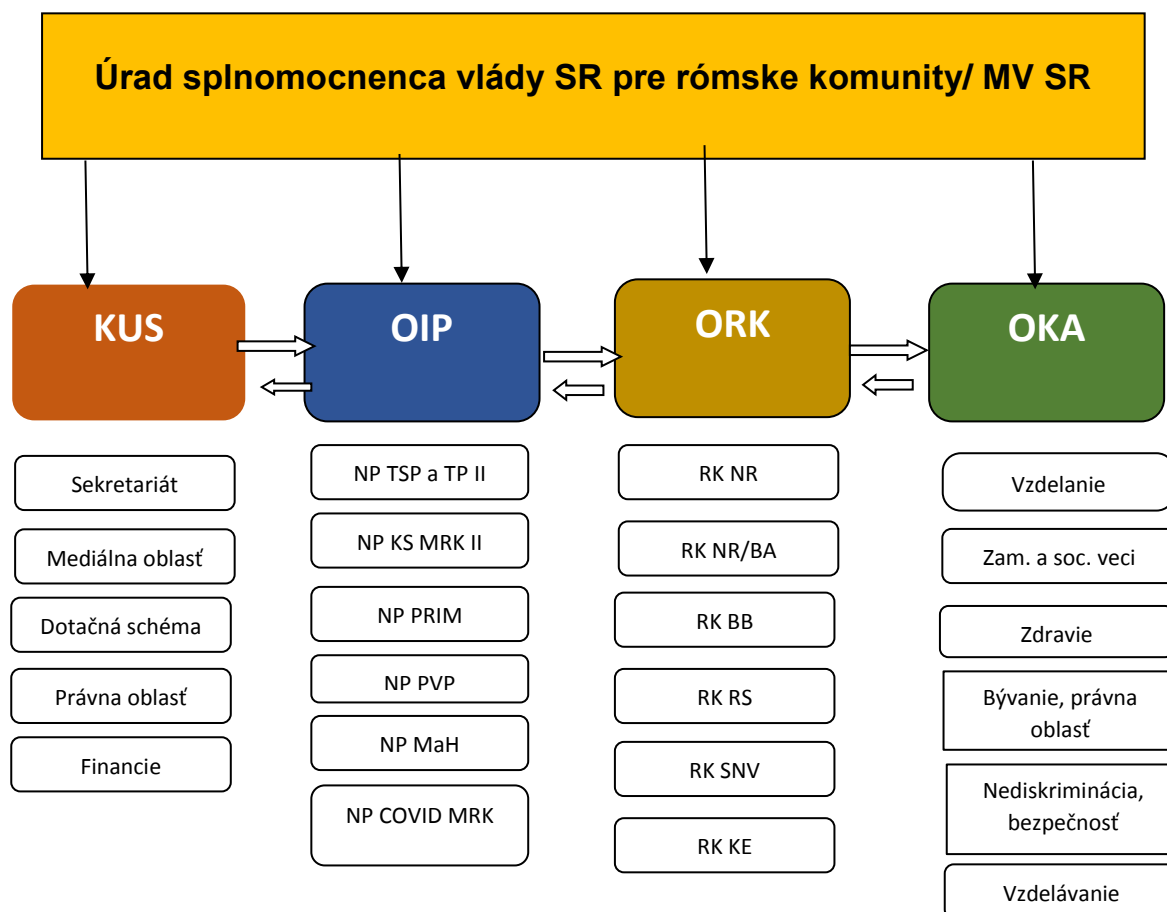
Úrad splnomocnenca vlády SR pre rómske komunity/ MV SR

KUS

Sekretariát

Mediálna oblasť

Dotačná schéma

Právna oblasť

Financie

OIP

NP TSP a TP II

NP KS MRK II

NP PRIM

NP PVP

NP MaH

NP COVID MRK

ORK

RK NR

RK NR/BA

RK BB

RK RS

RK SNV

RK KE

OKA

Vzdelanie

Zam. a soc. veci

Zdravie

Bývanie, právna oblasť

Nediskriminácia, bezpečnosť

Vzdelávanie